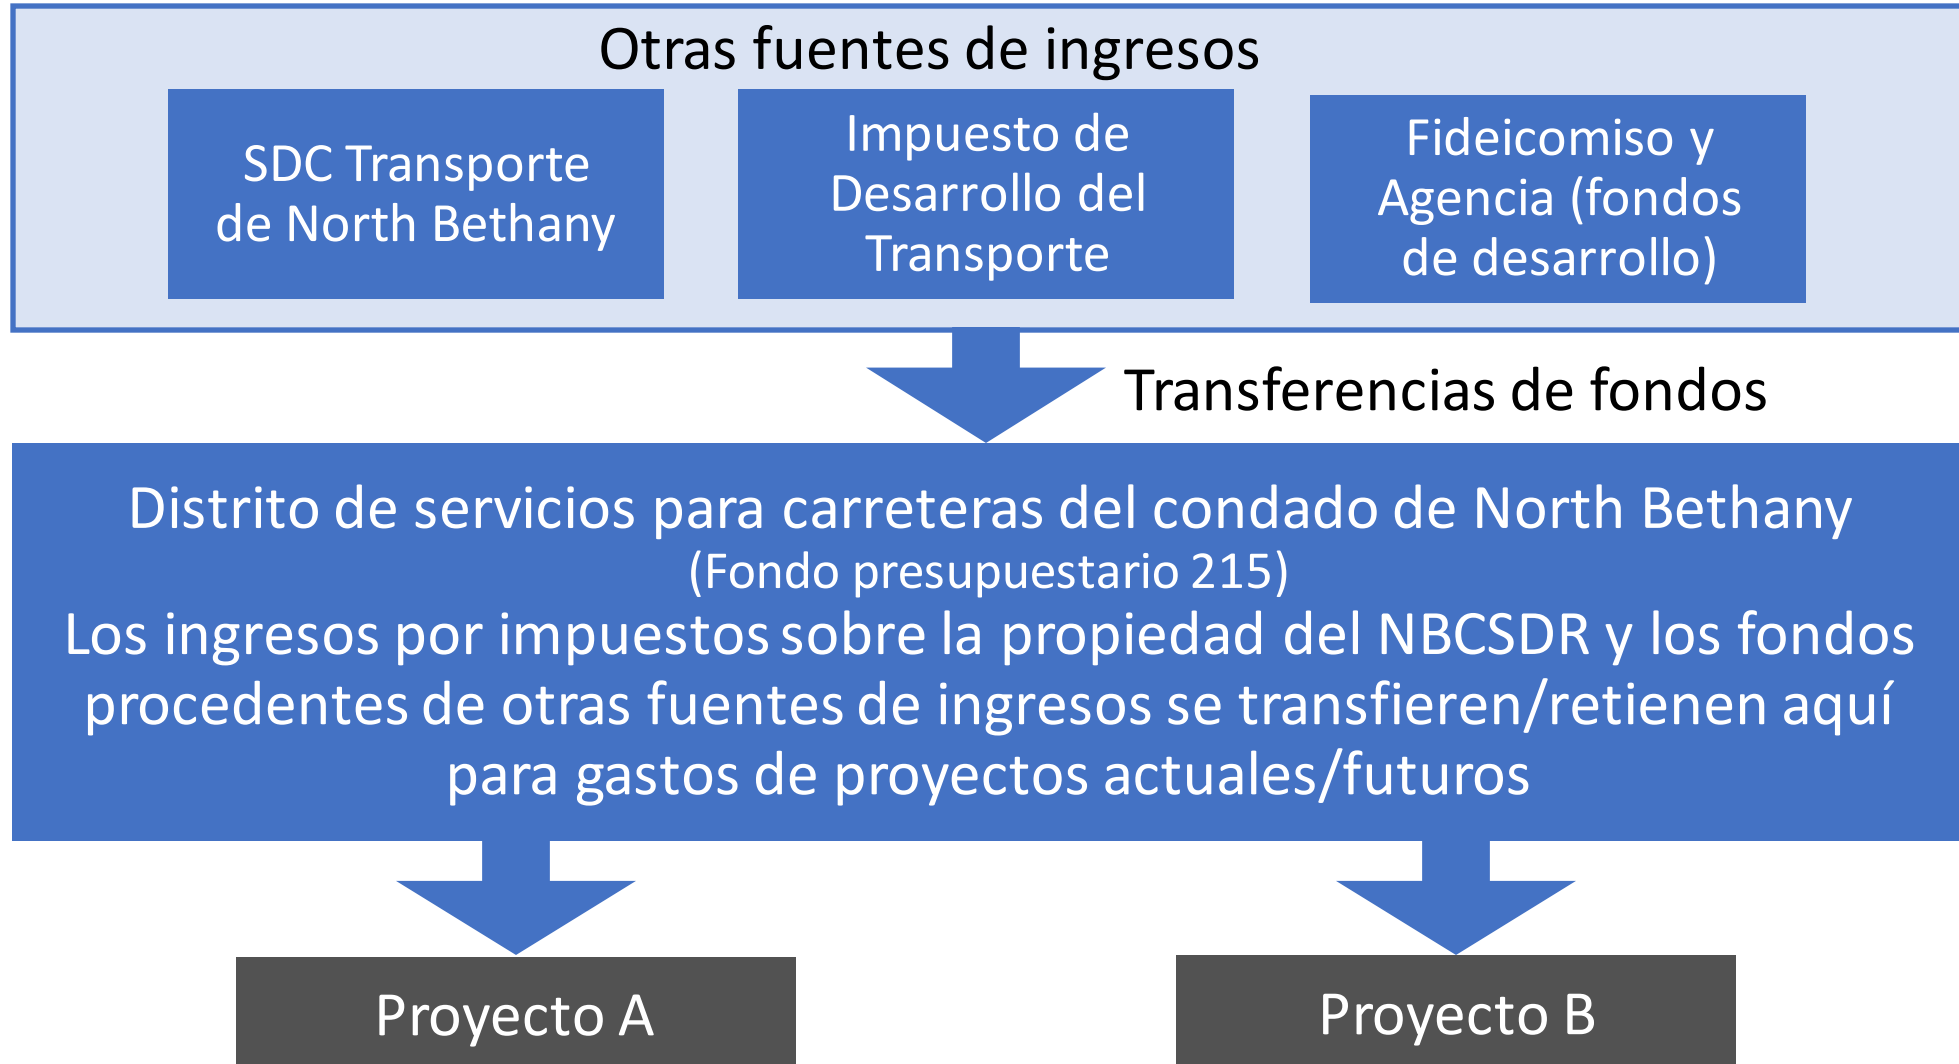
Otras fuentes de ingresos

SDC Transporte de North Bethany

Impuesto de Desarrollo del Transporte

Fideicomiso y Agencia (fondos de desarrollo)

Transferencias de fondos

Distrito de servicios para carreteras del condado de North Bethany
(Fondo presupuestario 215)
Los ingresos por impuestos sobre la propiedad del NBCSDR y los fondos procedentes de otras fuentes de ingresos se transfieren/retienen aquí para gastos de proyectos actuales/futuros

Proyecto A

Proyecto B